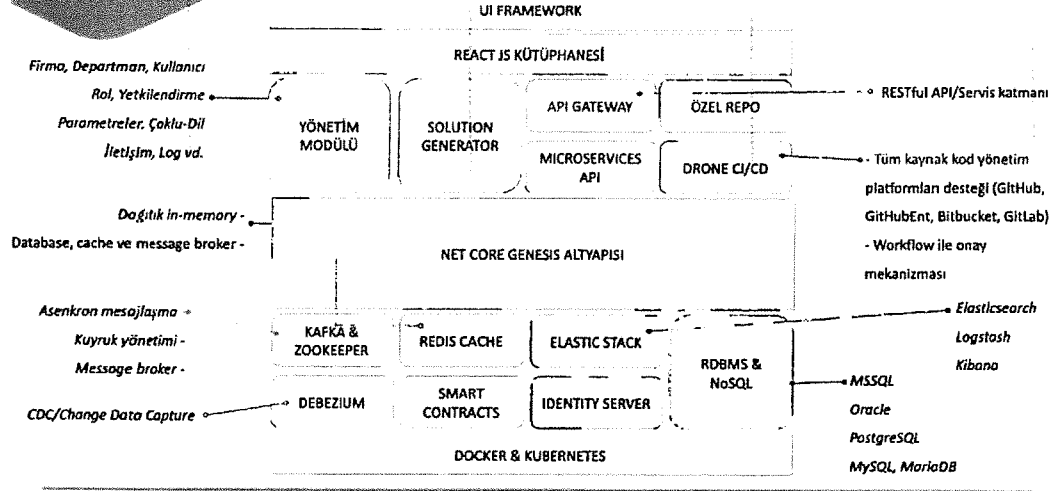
UI FRAMEWORK

REACT JS KÜTÜPHANESİ

Firma, Departman, Kullanıcı
Rol, Yetkilendirme
Parametreler, Çoklu-Dil
İletişim, Log vd.

YÖNETİM MODÜLÜ

SOLUTION GENERATOR

API GATEWAY

ÖZEL REPO

RESTful API/Servis katmanı

MICROSERVICES API

DRONE CI/CD

- Tüm kaynak kod yönetim platformları desteği (GitHub, GitHubEnt, Bitbucket, GitLab)
- Workflow ile onay mekanizması

Dağıtık in-memory -
Database, cache ve message broker -

NET CORE GENESIS ALTYAPISI

Asenkron mesajlaşma -
Kuyruk yönetimi -
Message broker -

KAFKA & ZOOKEEPER

REDIS CACHE

ELASTIC STACK

RDBMS & NoSQL

Elasticsearch
Logstash
Kibana

CDC/Change Data Capture

DEBEZIUM

SMART CONTRACTS

IDENTITY SERVER

MSSQL
Oracle
PostgreSQL
MySQL, MariaDB

DOCKER & KUBERNETES